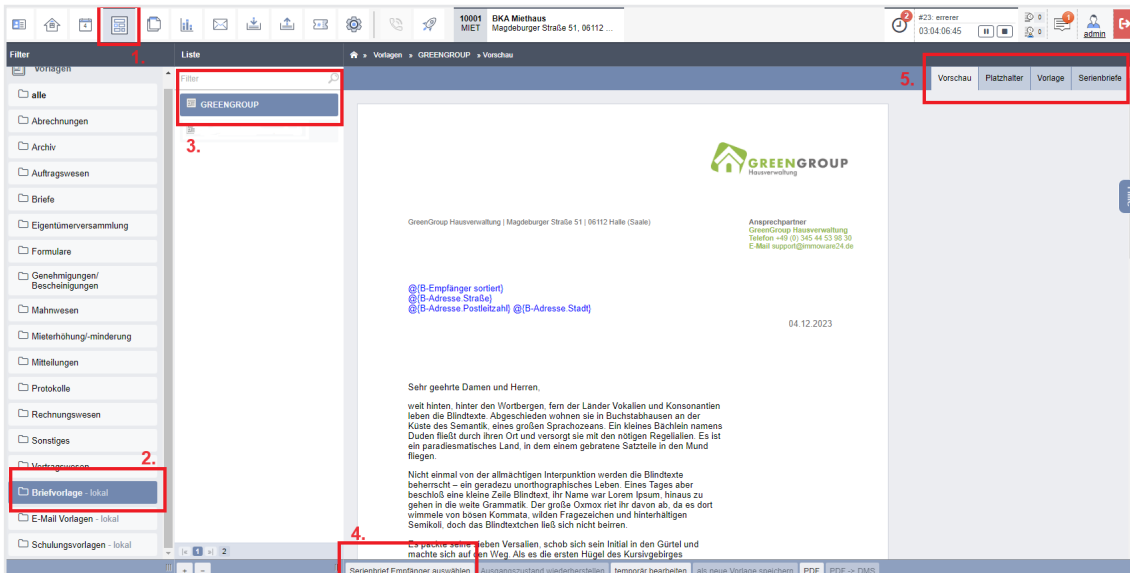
1.

10001 MIET
BKA Miethaus
Magdeburger Straße 51, 06112 ...

2

#23: errerer
03:04:06:45

0
0

1

admin

Filter
Vorlagen
alle
Abrechnungen
Archiv
Auftragswesen
Briefe
Eigentümerversammlung
Formulare
Genehmigungen/ Bescheinigungen
Mahnwesen
Mieterhöhung/-minderung
Mitteilungen
Protokolle
Rechnungswesen
Sonstiges
Vertragswesen
2.
Briefvorlage - lokal
E-Mail Vorlagen - lokal
Schulungsvorlagen - lokal

Liste
Filter
GREENGROUP
3.

1 2

» Vorlagen » GREENGROUP » Vorschau

5.
Vorschau
Platzhalter
Vorlage
Serienbriefe

GREENGROUP
Hausverwaltung

GreenGroup Hausverwaltung | Magdeburger Straße 51 | 06112 Halle (Saale)

Ansprechpartner
GreenGroup Hausverwaltung
Telefon +49 (0) 345 44 53 98 30
E-Mail support@immoware24.de

@{B-Empfänger sortiert}
@{B-Adresse.Straße}
@{B-Adresse.Postleitzahl} @{B-Adresse.Stadt}

04.12.2023

Sehr geehrte Damen und Herren,

weit hinten, hinter den Wortbergen, fern der Länder Vokalien und Konsonantien leben die Blindtexte. Abgeschieden wohnen sie in Buchstabhausen an der Küste des Semantik, eines großen Sprachozeans. Ein kleines Bächlein namens Duden fließt durch ihren Ort und versorgt sie mit den nötigen Regelialien. Es ist ein paradiesmatisches Land, in dem einem gebratene Satzteile in den Mund fliegen.

Nicht einmal von der allmächtigen Interpunktion werden die Blindtexte beherrscht – ein geradezu unorthographisches Leben. Eines Tages aber beschloß eine kleine Zeile Blindtext, ihr Name war Lorem Ipsum, hinaus zu gehen in die weite Grammatik. Der große Oxmox riet ihr davon ab, da es dort wimmele von bösen Kommata, wilden Fragezeichen und hinterhältigen Semikoli, doch das Blindtextchen ließ sich nicht beirren.

Es packte seine sieben Versalien, schob sich sein Initial in den Gürtel und machte sich auf den Weg. Als es die ersten Hügel des Kursivgebirges

4.
Serienbrief Empfänger auswählen
Ausgangszustand wiederherstellen
temporär bearbeiten
als neue Vorlage speichern
PDF
PDF -> DMS